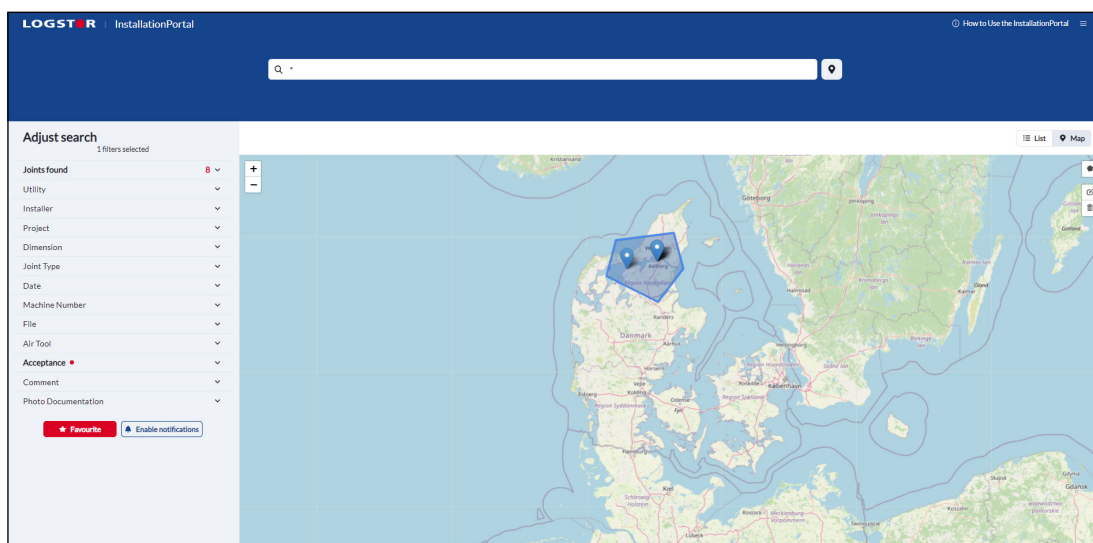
LOGSTOR | InstallationPortal

How to Use the InstallationPortal

*

Adjust search
1 filters selected

Joints found 8

Utility

Installer

Project

Dimension

Joint Type

Date

Machine Number

File

Air Tool

Acceptance

Comment

Photo Documentation

Favourite

Enable notifications

List

Map

+

−

Kristiansand

Göteborg

Jönköping

Aalborg

Danmark

Randers

Aarhus

Horsens

Vejle

Kolding

Esbjerg

Odense

Fyn

Helsingborg

København

Malmö

Halmstad

Kalmar

Öland

Gotland

Flensburg

Kiel

Lübeck

Rostock

Mecklenburg-Vorpommern

Schleswig-Holstein

Region Hovedstaden

Region Sjælland

Region Syddanmark

Region Nordjylland

Skåne län

Gdynia

Gdańsk

Słupsk

Koszalin

Świnoujście